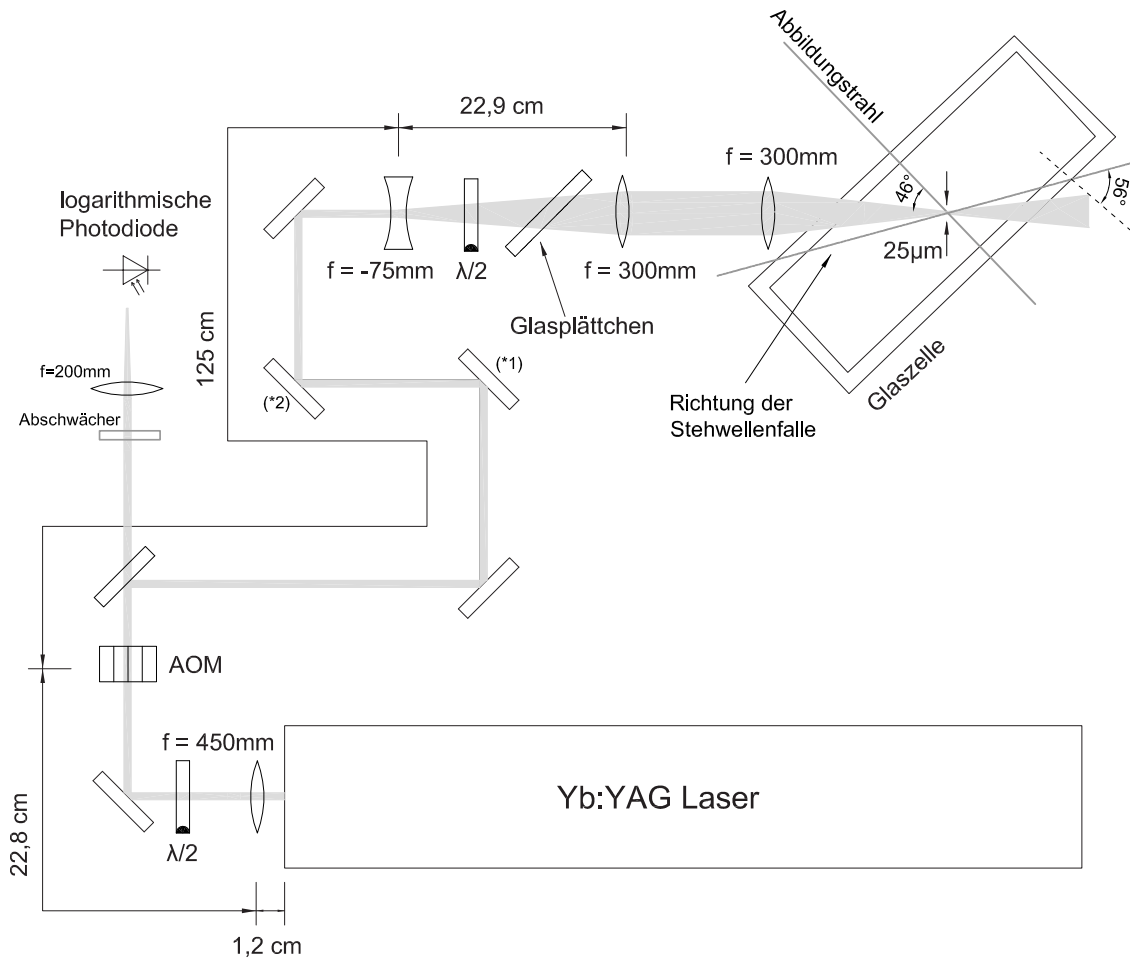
Abbildungstrahl

22,9 cm

f = 300mm

46°

56°

logarithmische Photodiode

25µm

f = -75mm

λ/2

f = 300mm

Glasplättchen

125 cm

(*1)

f=200mm

(*2)

Glaszelle

Richtung der Stehwellenfalle

Abschwächer

AOM

f = 450mm

Yb:YAG Laser

22,8 cm

λ/2

1,2 cm